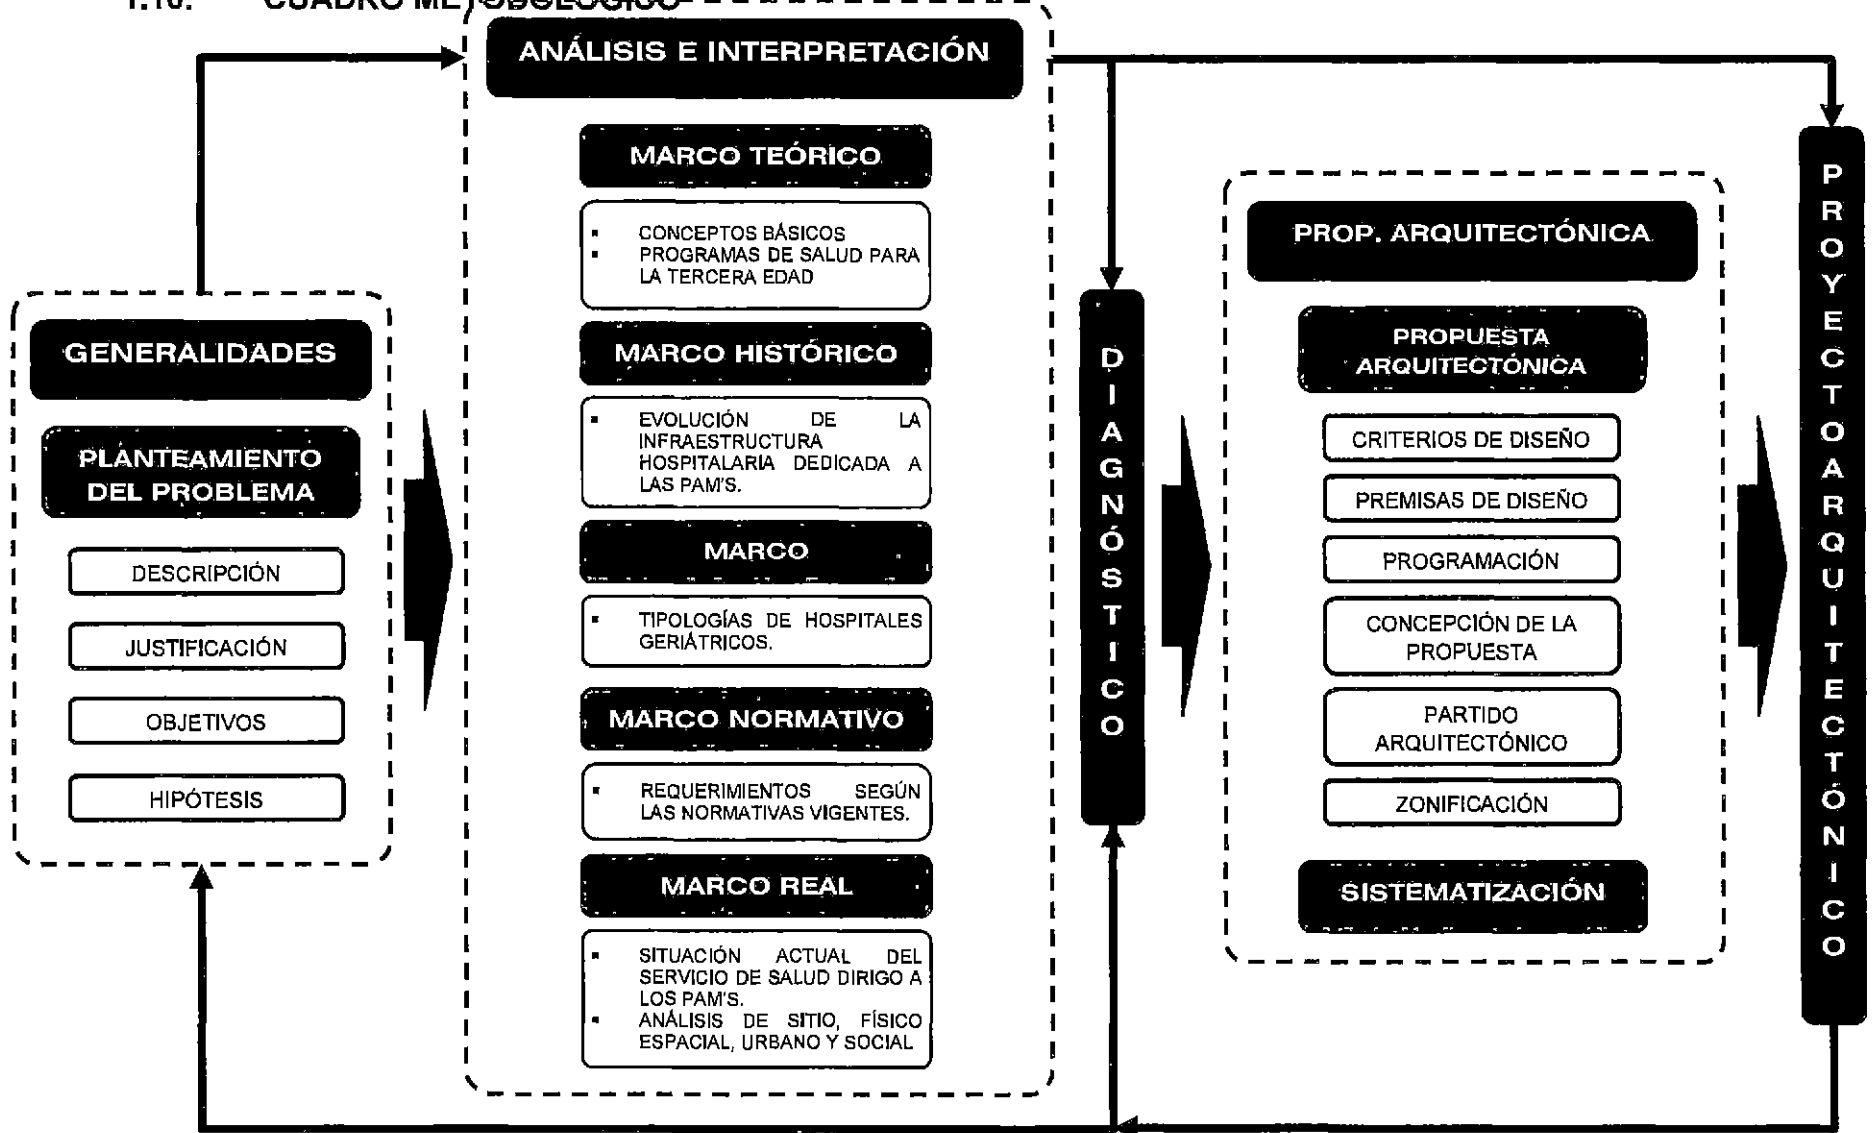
1.10. CUADRO METODOLÓGICO

GENERALIDADES

PLANTEAMIENTO DEL PROBLEMA

DESCRIPCIÓN

JUSTIFICACIÓN

OBJETIVOS

HIPÓTESIS

ANÁLISIS E INTERPRETACIÓN

MARCO TEÓRICO

- CONCEPTOS BÁSICOS
- PROGRAMAS DE SALUD PARA LA TERCERA EDAD

MARCO HISTÓRICO

- EVOLUCIÓN DE LA INFRAESTRUCTURA HOSPITALARIA DEDICADA A LAS PAM'S.

MARCO

- TIPOLOGÍAS DE HOSPITALES GERIÁTRICOS.

MARCO NORMATIVO

- REQUERIMIENTOS SEGÚN LAS NORMATIVAS VIGENTES.

MARCO REAL

- SITUACIÓN ACTUAL DEL SERVICIO DE SALUD DIRIGO A LOS PAM'S.
- ANÁLISIS DE SITIO, FÍSICO ESPACIAL, URBANO Y SOCIAL

DIAGNÓSTICO

PROP. ARQUITECTÓNICA

PROPUESTA ARQUITECTÓNICA

CRITERIOS DE DISEÑO

PREMISAS DE DISEÑO

PROGRAMACIÓN

CONCEPCIÓN DE LA PROPUESTA

PARTIDO ARQUITECTÓNICO

ZONIFICACIÓN

SISTEMATIZACIÓN

PROYECTO ARQUITECTÓNICO